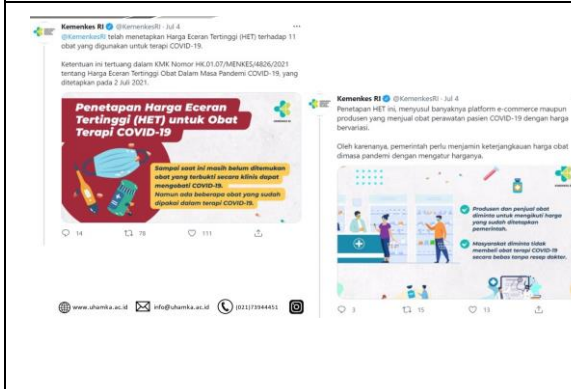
Kemenkes RI @KemenkesRI · Jul 4
@KemenkesRI telah menetapkan Harga Eceran Tertinggi (HET) terhadap 11 obat yang digunakan untuk terapi COVID-19.

Ketentuan ini tertuang dalam KMK Nomor HK.01.07/MENKES/4826/2021 tentang Harga Eceran Tertinggi Obat Dalam Masa Pandemi COVID-19, yang ditetapkan pada 2 Juli 2021.

Penetapan Harga Eceran Tertinggi (HET) untuk Obat Terapi COVID-19

Sampai saat ini masih belum ditemukan obat yang terbukti secara klinis dapat mengobati COVID-19.
Namun ada beberapa obat yang sudah dipakai dalam terapi COVID-19.

14 79 111

Kemenkes RI @KemenkesRI · Jul 4
Penetapan HET ini, menyusul banyaknya platform e-commerce maupun produsen yang menjual obat perawatan pasien COVID-19 dengan harga bervariasi.

Oleh karenanya, pemerintah perlu menjamin keterjangkauan harga obat dimasa pandemi dengan mengatur harganya.

Produsen dan penjual obat diminta untuk mengikuti harga yang sudah ditetapkan pemerintah.

Masyarakat diminta tidak membeli obat terapi COVID-19 secara bebas tanpa resep dokter.

3 15 13

www.uhamka.ac.id info@uhamka.ac.id (021)73944451